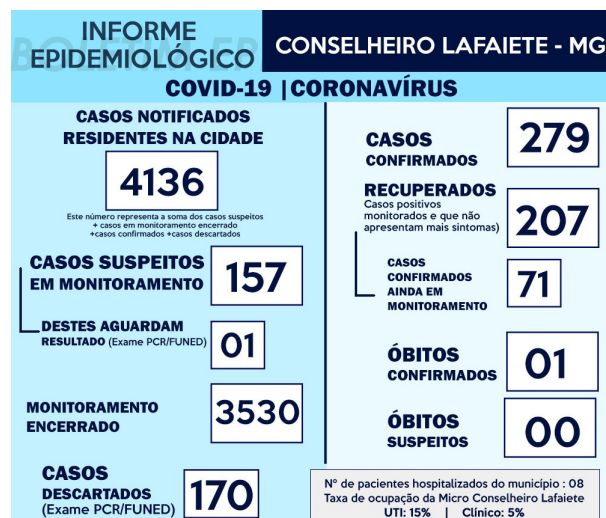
INFORME EPIDEMIOLÓGICO

CONSELHEIRO LAFAIETE - MG

COVID-19 | CORONAVÍRUS

CASOS NOTIFICADOS RESIDENTES NA CIDADE

4136

Este número representa a soma dos casos suspeitos + casos em monitoramento encerrado +casos confirmados +casos descartados

CASOS SUSPEITOS EM MONITORAMENTO

157

DESTES AGUARDAM RESULTADO (Exame PCR/FUNED)

01

MONITORAMENTO ENCERRADO

3530

CASOS DESCARTADOS (Exame PCR/FUNED)

170

CASOS CONFIRMADOS

279

RECUPERADOS
Casos positivos monitorados e que não apresentam mais sintomas)

207

CASOS CONFIRMADOS AINDA EM MONITORAMENTO

71

ÓBITOS CONFIRMADOS

01

ÓBITOS SUSPEITOS

00

Nº de pacientes hospitalizados do município : 08
Taxa de ocupação da Micro Conselheiro Lafaiete
UTI: 15% | Clínico: 5%